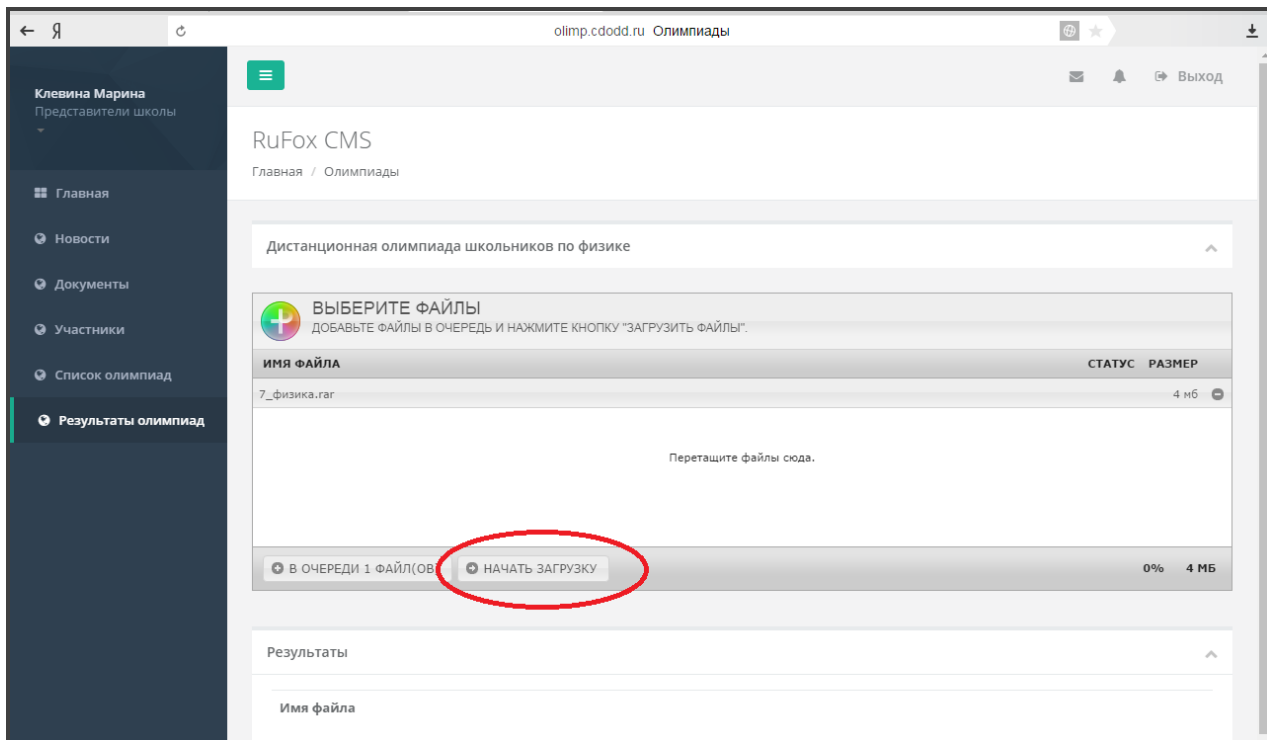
← Я

olimp.cdodd.ru Олимпиады

Клевина Марина
Представители школы

Главная

Новости

Документы

Участники

Список олимпиад

Результаты олимпиад

Выход

RuFox CMS

Главная / Олимпиады

Дистанционная олимпиада школьников по физике

ВЫБЕРИТЕ ФАЙЛЫ
ДОБАВЬТЕ ФАЙЛЫ В ОЧЕРЕДЬ И НАЖМИТЕ КНОПКУ "ЗАГРУЗИТЬ ФАЙЛЫ".

| ИМЯ ФАЙЛА | СТАТУС | РАЗМЕР |
|---|---|---|
| 7_физика.rar | | 4 мб |

Перетащите файлы сюда.

В ОЧЕРЕДИ 1 ФАЙЛ(ОВ) НАЧАТЬ ЗАГРУЗКУ 0% 4 МБ

Результаты

Имя файла